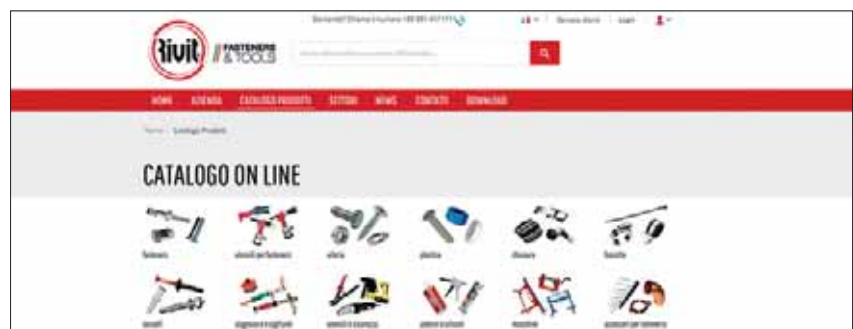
Benvenuti! Chiama il numero +39 051 417 111

Servizio clienti | Login

Rivit FASTENERS & TOOLS

HOME AZIENDA CATALOGO PRODOTTI SETTORI NEWS CONTATTI DOWNLOAD

Home · Catalogo Prodotti

CATALOGO ON LINE

fasteners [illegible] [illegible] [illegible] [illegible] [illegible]

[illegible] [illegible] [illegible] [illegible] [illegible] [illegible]